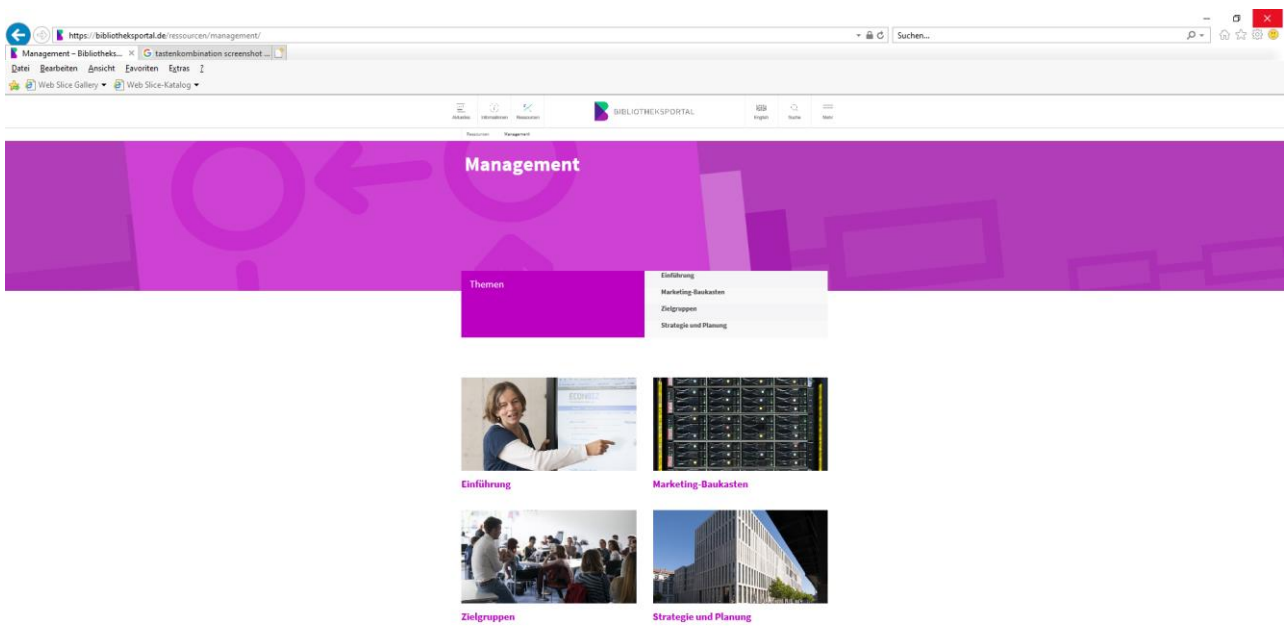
https://bibliotheksportal.de/ressourcen/management/

Suchen...

Management – Bibliotheks... ×

tastenkombination screenshot ...

Datei Bearbeiten Ansicht Favoriten Extras ?

Web Slice Gallery ▾ Web Slice-Katalog ▾

Aktuelles Informationen Ressourcen

BIBLIOTHEKSPORTAL

English Suche Mehr

Ressourcen Management

Management

Themen

Einführung

Marketing-Baukasten

Zielgruppen

Strategie und Planung

ECONBIZ

Einführung

Marketing-Baukasten

Zielgruppen

Strategie und Planung